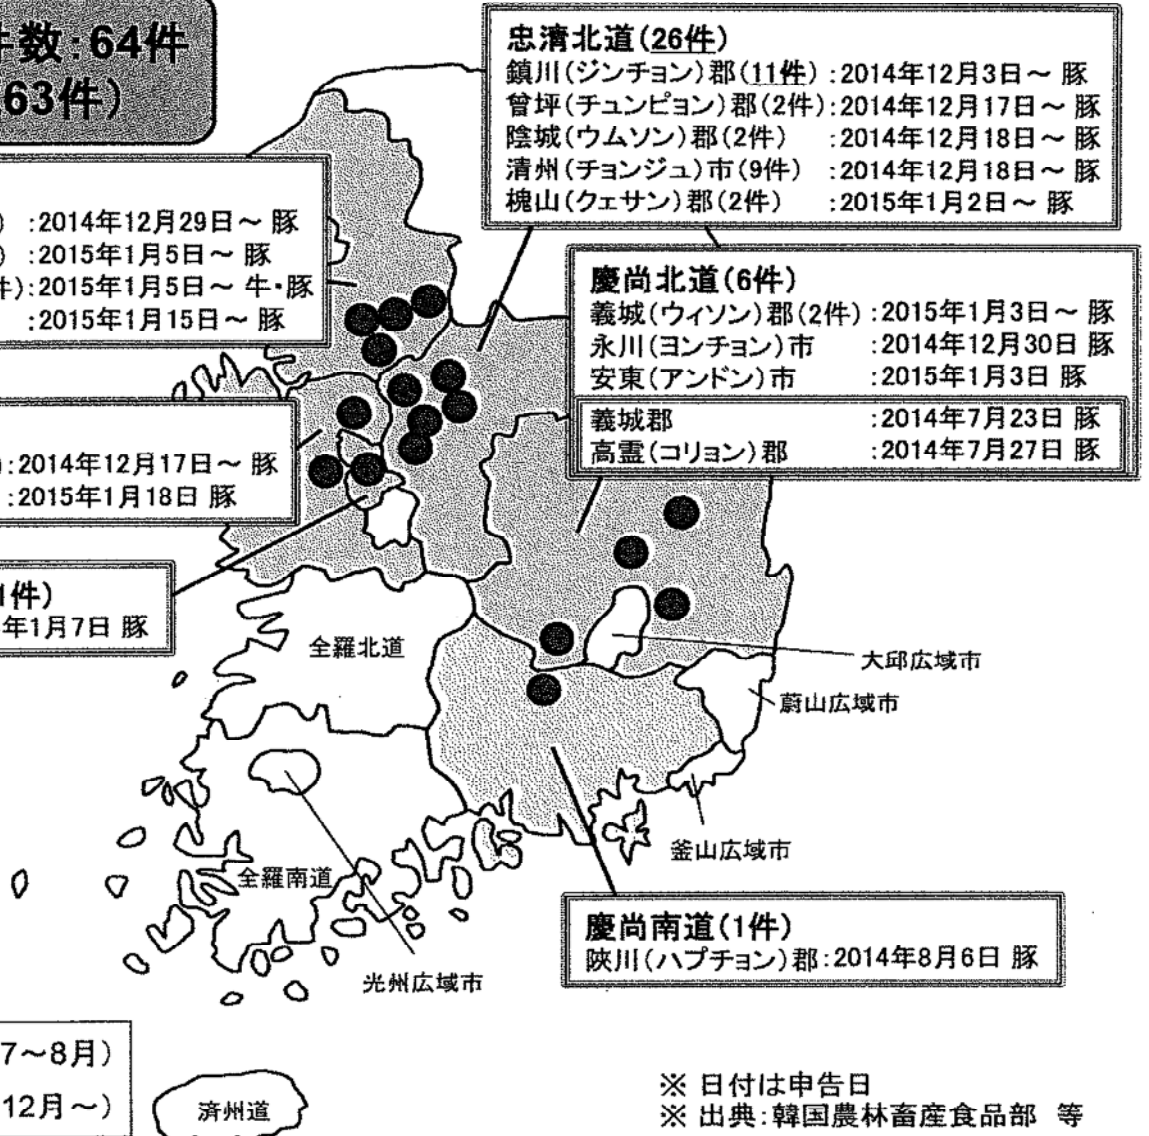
件数:64件
63件)

) :2014年12月29日～ 豚
) :2015年1月5日～ 豚
件):2015年1月5日～ 牛・豚
:2015年1月15日～ 豚

):2014年12月17日～ 豚
:2015年1月18日 豚

件)
年1月7日 豚

忠清北道(26件)
鎮川(ジンチョン)郡(11件) :2014年12月3日～ 豚
曾坪(チュンピョン)郡(2件):2014年12月17日～ 豚
陰城(ウムソン)郡(2件) :2014年12月18日～ 豚
清州(チョンジュ)市(9件) :2014年12月18日～ 豚
槐山(クェサン)郡(2件) :2015年1月2日～ 豚

慶尚北道(6件)
義城(ウィソン)郡(2件) :2015年1月3日～ 豚
永川(ヨンチョン)市 :2014年12月30日 豚
安東(アンドン)市 :2015年1月3日 豚
義城郡 :2014年7月23日 豚
高霊(コリョン)郡 :2014年7月27日 豚

全羅北道
大邱広域市
蔚山広域市
釜山広域市
全羅南道
光州広域市

慶尚南道(1件)
陜川(ハプチョン)郡:2014年8月6日 豚

7～8月)
12月～)
済州道

※ 日付は申告日
※ 出典:韓国農林畜産食品部 等